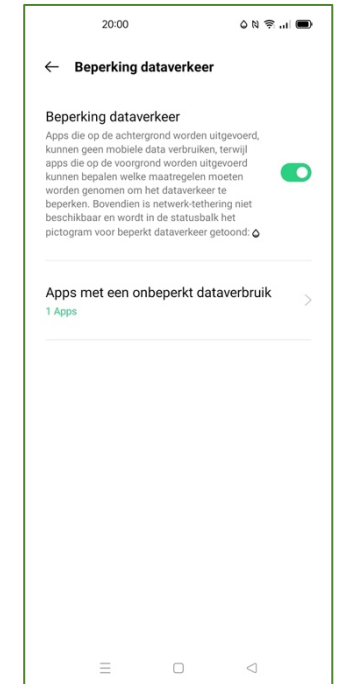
20:00

← Beperking dataverkeer

Beperking dataverkeer
Apps die op de achtergrond worden uitgevoerd, kunnen geen mobiele data verbruiken, terwijl apps die op de voorgrond worden uitgevoerd kunnen bepalen welke maatregelen moeten worden genomen om het dataverkeer te beperken. Bovendien is netwerk-tethering niet beschikbaar en wordt in de statusbalk het pictogram voor beperkt dataverkeer getoond:

Apps met een onbeperkt dataverbruik
1 Apps